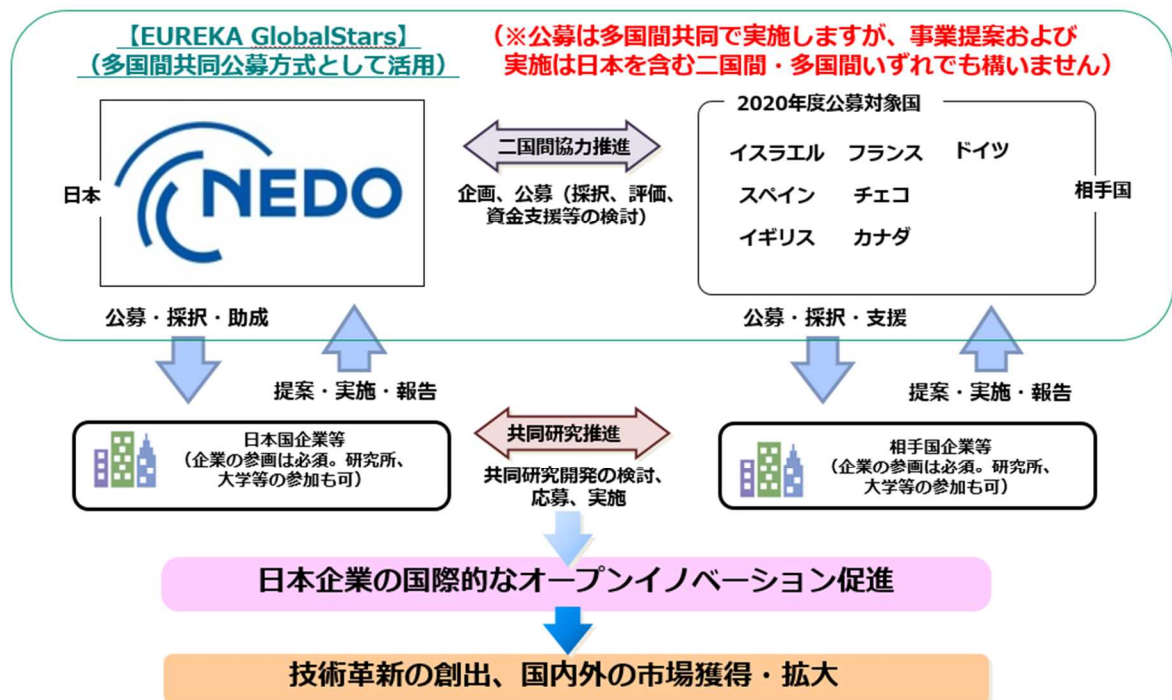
【EUREKA GlobalStars】
（多国間共同公募方式として活用）

（※公募は多国間共同で実施しますが、事業提案および実施は日本を含む二国間・多国間いずれでも構いません）

日本

NEDO

二国間協力推進

企画、公募（採択、評価、資金支援等の検討）

2020年度公募対象国

イスラエル　フランス　ドイツ
スペイン　チェコ
イギリス　カナダ

相手国

公募・採択・助成

提案・実施・報告

公募・採択・支援

提案・実施・報告

日本国企業等
（企業の参画は必須。研究所、大学等の参加も可）

共同研究推進

共同研究開発の検討、応募、実施

相手国企業等
（企業の参画は必須。研究所、大学等の参加も可）

日本企業の国際的なオープンイノベーション促進

技術革新の創出、国内外の市場獲得・拡大